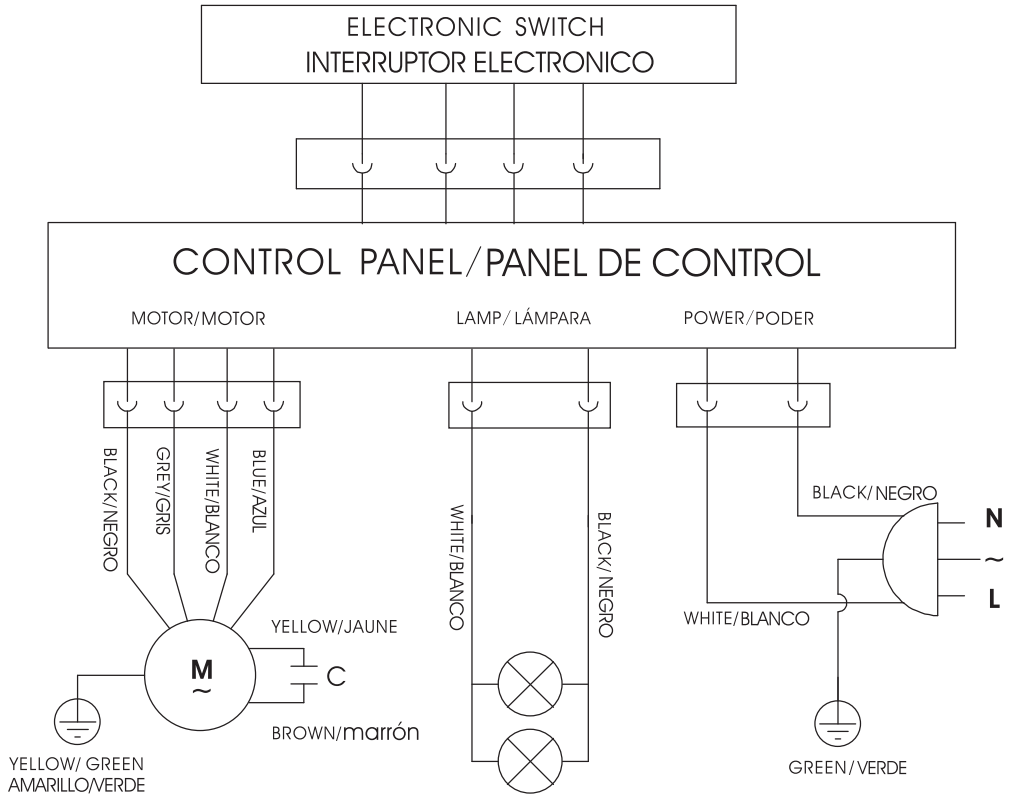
ELECTRONIC SWITCH
INTERRUPTOR ELECTRONICO

CONTROL PANEL/PANEL DE CONTROL

MOTOR/MOTOR

LAMP/ LÁMPARA

POWER/PODER

BLACK/NEGRO

GREY/GRIS

WHITE/BLANCO

BLUE/AZUL

WHITE/BLANCO

BLACK/ NEGRO

BLACK/ NEGRO

N

~

L

WHITE/BLANCO

YELLOW/JAUNE

M
~

C

BROWN/marrón

YELLOW/ GREEN
AMARILLO/VERDE

GREEN / VERDE